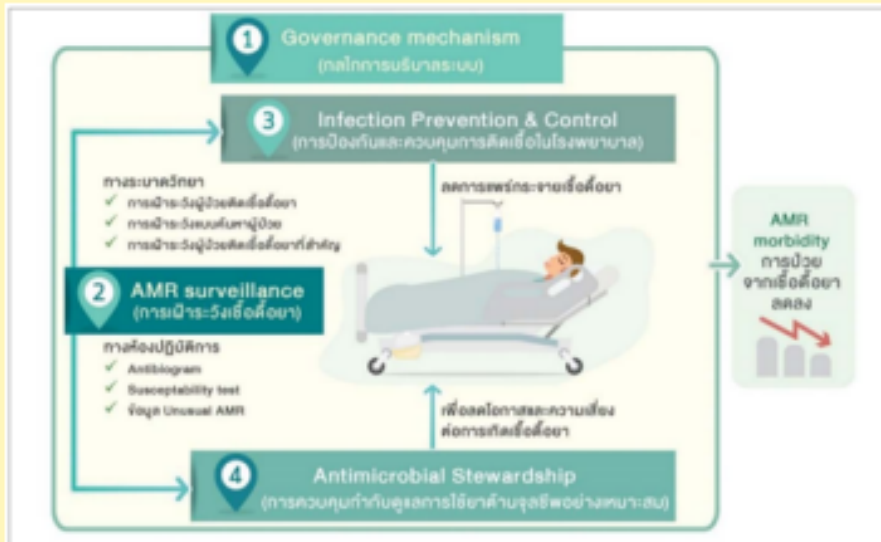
1 Governance mechanism
(กลไกการบริบาลระบบ)

3 Infection Prevention & Control
(การป้องกันและควบคุมการติดเชื้อในโรงพยาบาล)

ทางระบาดวิทยา
✓ การเฝ้าระวังผู้ป่วยติดเชื้อดื้อยา
✓ การเฝ้าระวังแบบค้นหาผู้ป่วย
✓ การเฝ้าระวังผู้ป่วยติดเชื้อดื้อยาที่สำคัญ

ลดการแพร่กระจายเชื้อดื้อยา

2 AMR surveillance
(การเฝ้าระวังเชื้อดื้อยา)

ทางห้องปฏิบัติการ
✓ Antibiogram
✓ Susceptability test
✓ ข้อมูล Unusual AMR

เพื่อลดโอกาสและความเสี่ยงต่อการเกิดเชื้อดื้อยา

AMR morbidity
การป่วยจากเชื้อดื้อยา ลดลง

4 Antimicrobial Stewardship
(การควบคุมกำกับดูแลการใช้ยาต้านจุลชีพอย่างเหมาะสม)